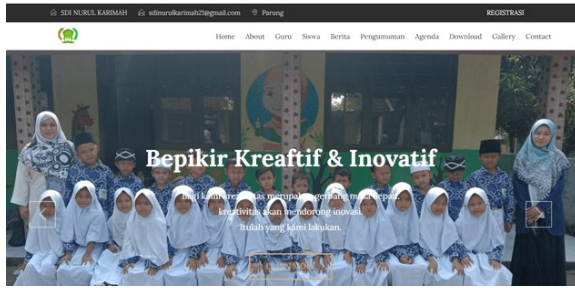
SDI NURUL KARIMAH sdinurulkarimah21@gmail.com Parung REGISTRASI

Home About Guru Siswa Berita Pengumuman Agenda Download Gallery Contact

Bepikir Kreaftif & Inovatif

Bagi kami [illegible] merupakan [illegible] kreativitas akan mendorong inovasi. Itulah yang kami lakukan.